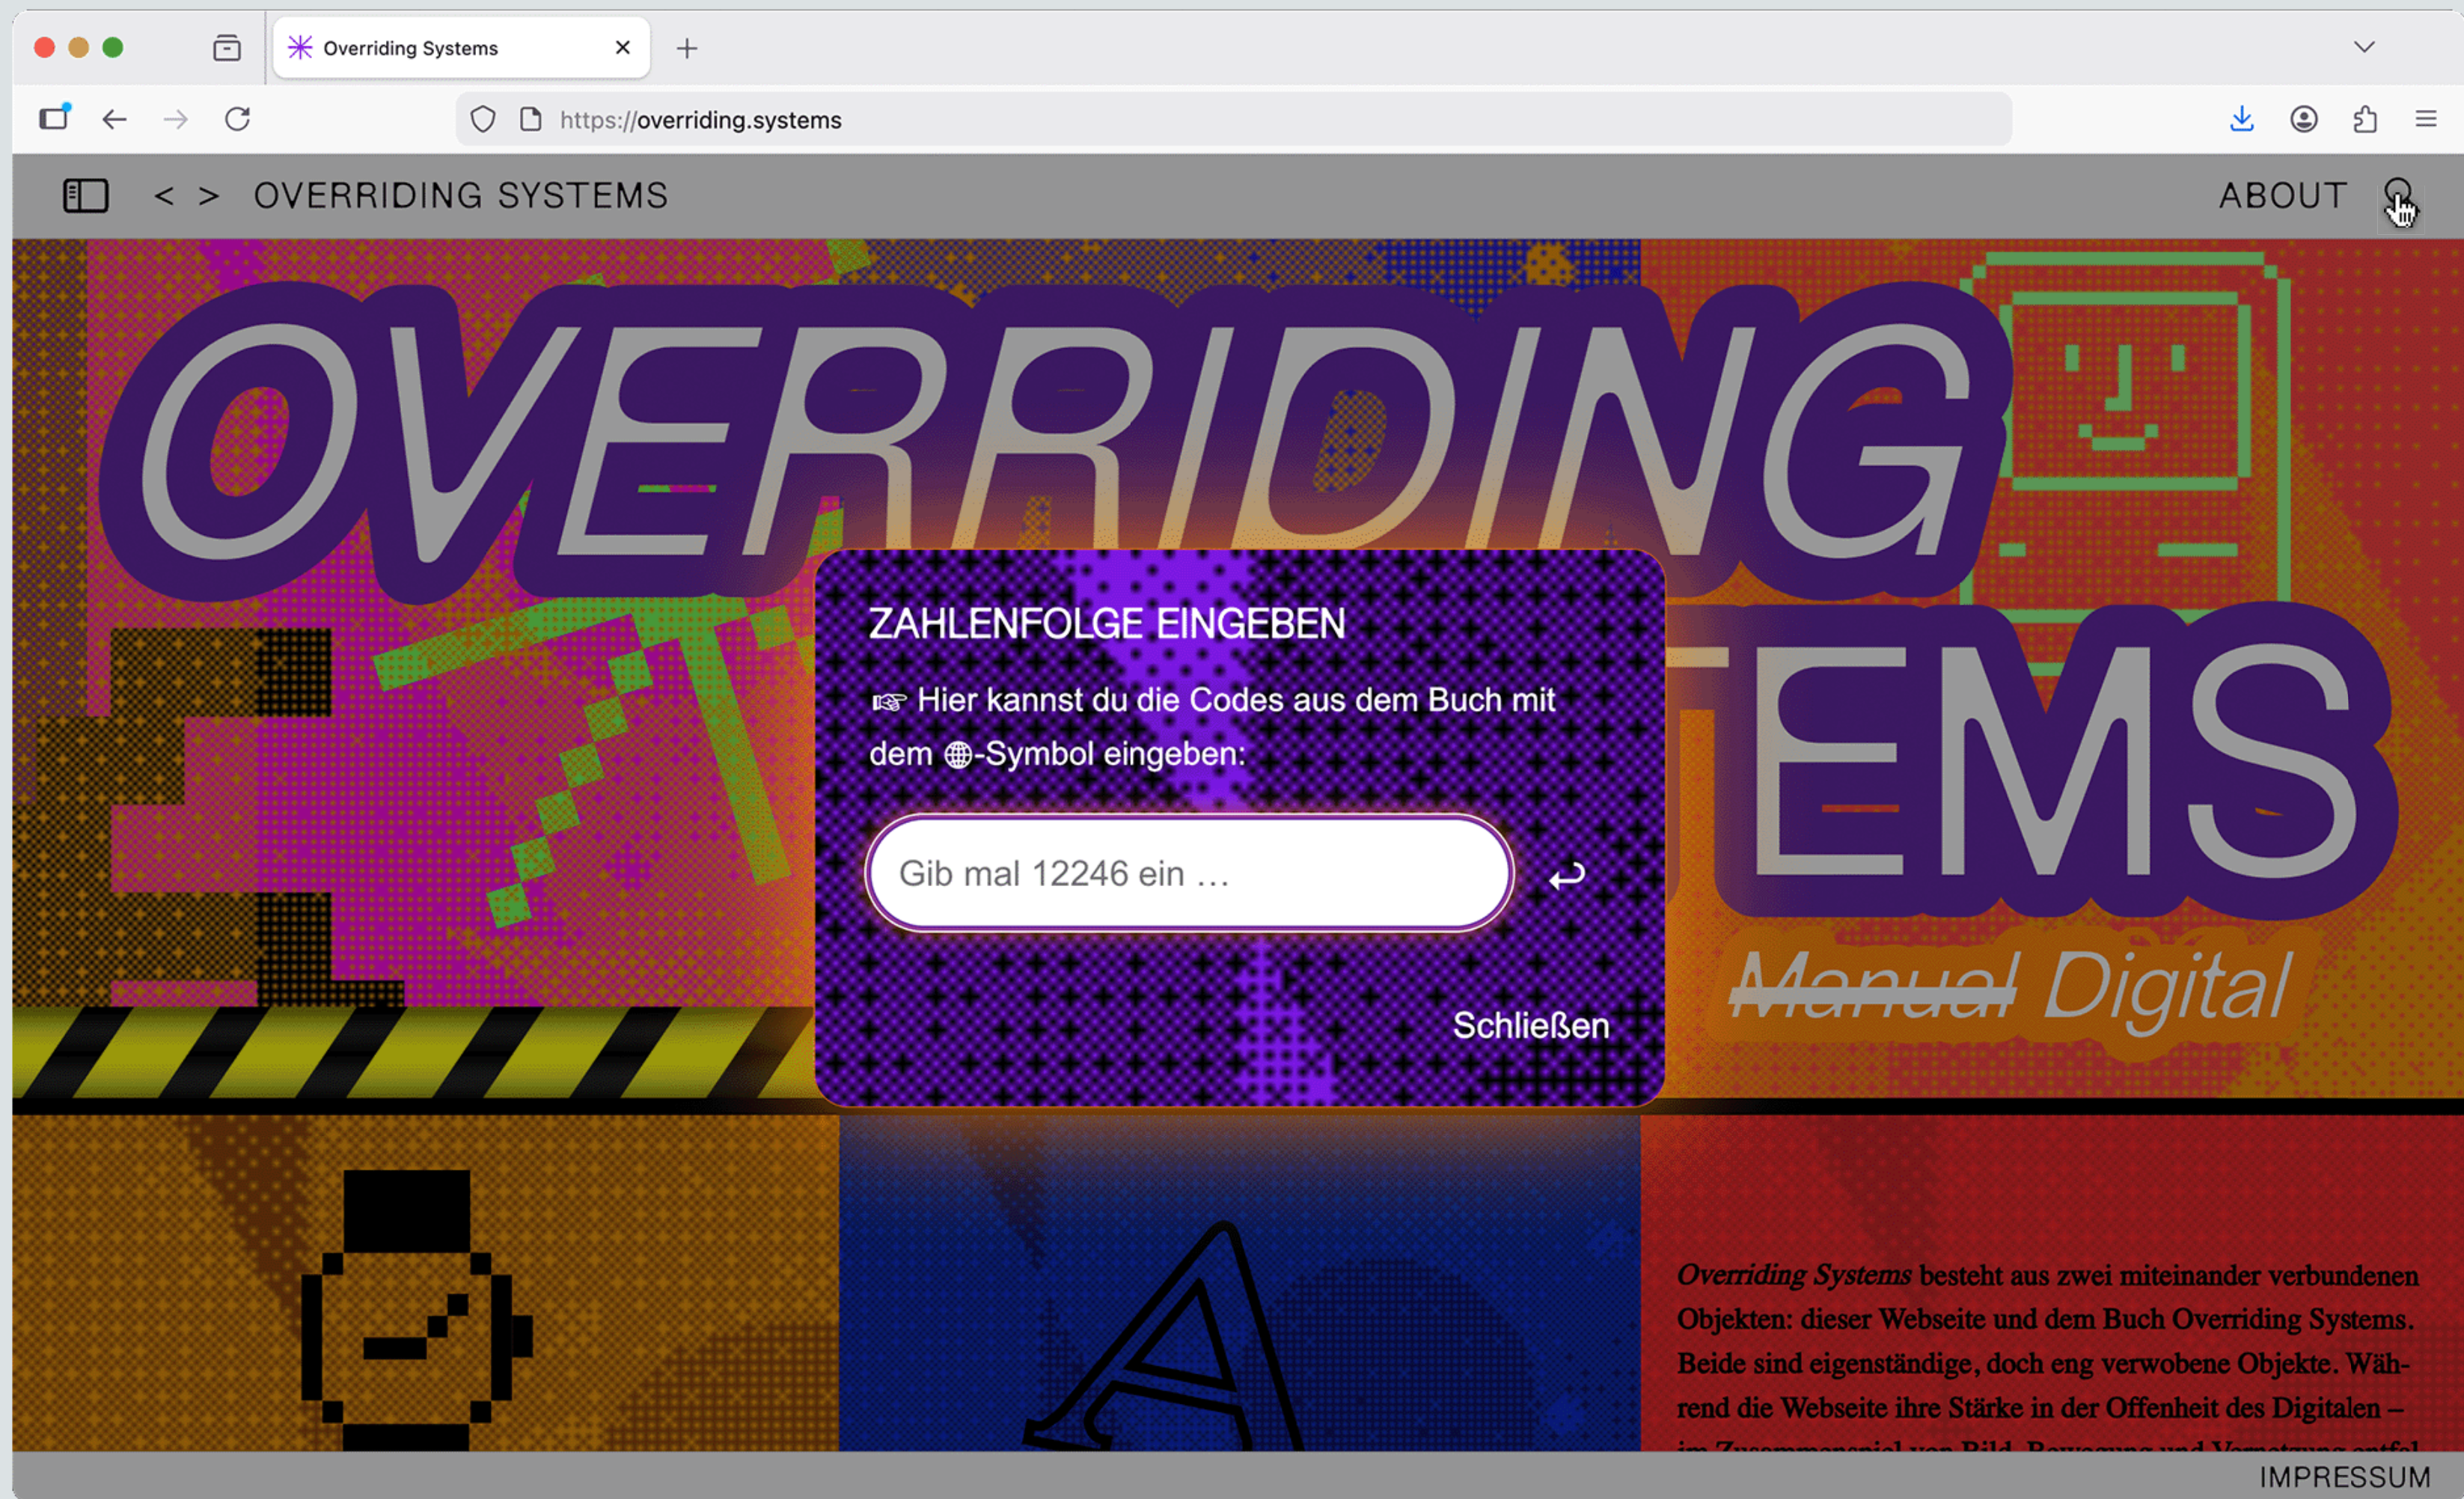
Overriding Systems

https://overriding.systems

< > OVERRIDING SYSTEMS

ABOUT

OVERRIDING

TEMS

~~Manual~~ Digital

ZAHLENFOLGE EINGEBEN

☞ Hier kannst du die Codes aus dem Buch mit dem ⊕-Symbol eingeben:

Gib mal 12246 ein …

Schließen

A

*Overriding Systems* besteht aus zwei miteinander verbundenen Objekten: dieser Webseite und dem Buch Overriding Systems. Beide sind eigenständige, doch eng verwobene Objekte. Während die Webseite ihre Stärke in der Offenheit des Digitalen – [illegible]

IMPRESSUM